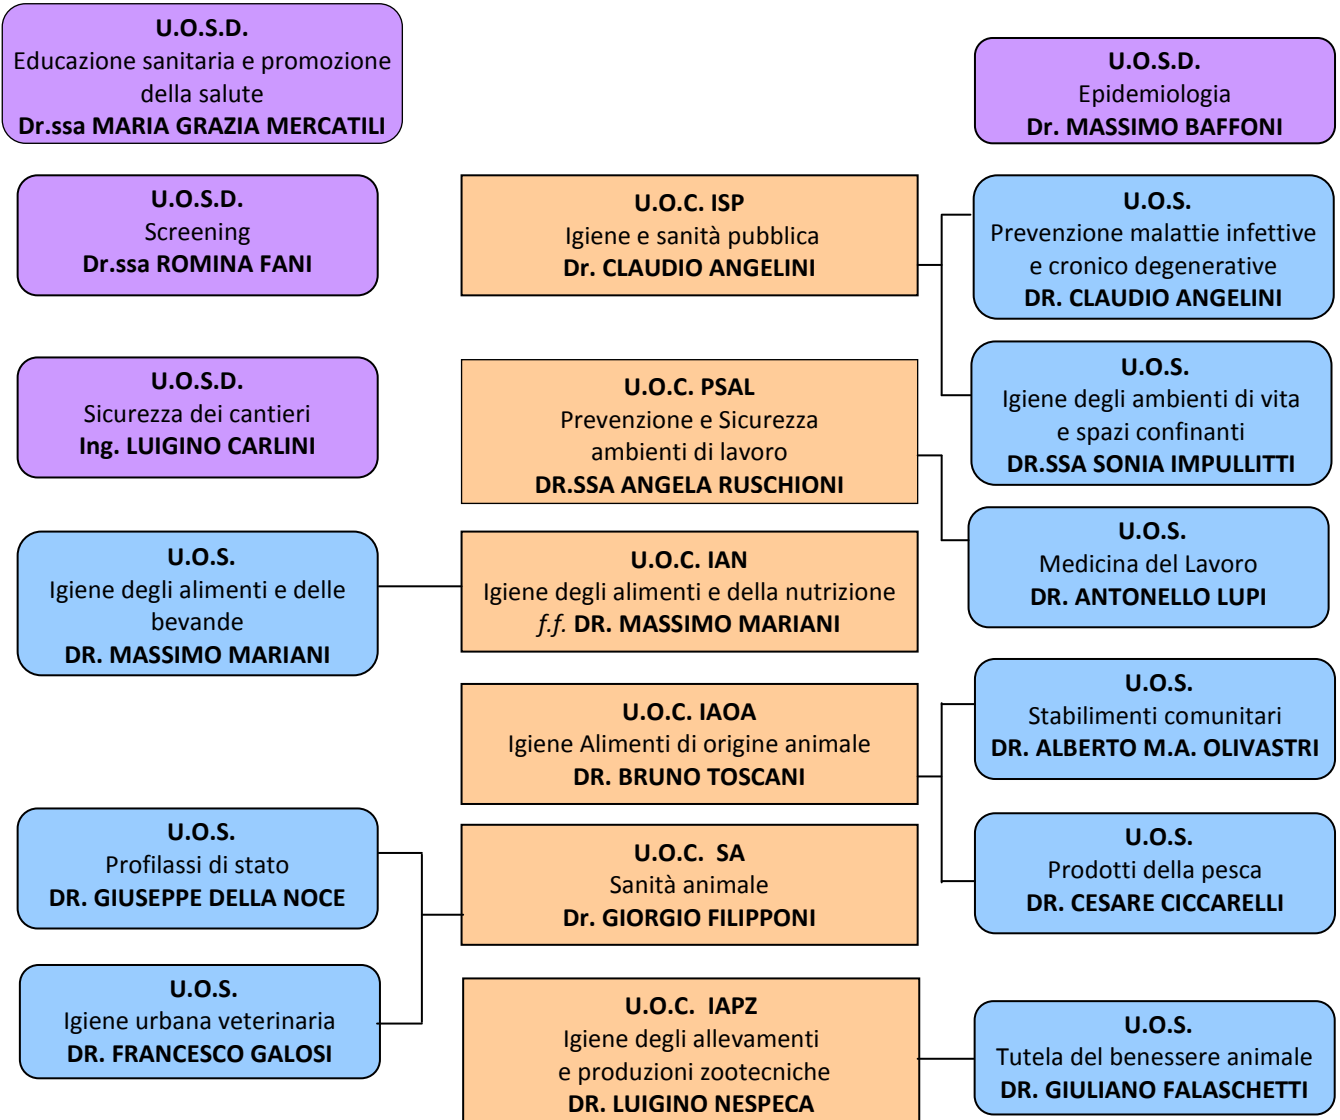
U.O.S.D.
Educazione sanitaria e promozione della salute
Dr.ssa MARIA GRAZIA MERCATILI

U.O.S.D.
Epidemiologia
Dr. MASSIMO BAFFONI

U.O.S.D.
Screening
Dr.ssa ROMINA FANI

U.O.C. ISP
Igiene e sanità pubblica
Dr. CLAUDIO ANGELINI

U.O.S.
Prevenzione malattie infettive e cronico degenerative
DR. CLAUDIO ANGELINI

U.O.S.D.
Sicurezza dei cantieri
Ing. LUIGINO CARLINI

U.O.C. PSAL
Prevenzione e Sicurezza ambienti di lavoro
DR.SSA ANGELA RUSCHIONI

U.O.S.
Igiene degli ambienti di vita e spazi confinanti
DR.SSA SONIA IMPULLITTI

U.O.S.
Medicina del Lavoro
DR. ANTONELLO LUPI

U.O.S.
Igiene degli alimenti e delle bevande
DR. MASSIMO MARIANI

U.O.C. IAN
Igiene degli alimenti e della nutrizione
*f.f.* DR. MASSIMO MARIANI

U.O.C. IAOA
Igiene Alimenti di origine animale
DR. BRUNO TOSCANI

U.O.S.
Stabilimenti comunitari
DR. ALBERTO M.A. OLIVASTRI

U.O.S.
Profilassi di stato
DR. GIUSEPPE DELLA NOCE

U.O.C. SA
Sanità animale
Dr. GIORGIO FILIPPONI

U.O.S.
Prodotti della pesca
DR. CESARE CICCARELLI

U.O.S.
Igiene urbana veterinaria
DR. FRANCESCO GALOSI

U.O.C. IAPZ
Igiene degli allevamenti e produzioni zootecniche
DR. LUIGINO NESPECA

U.O.S.
Tutela del benessere animale
DR. GIULIANO FALASCHETTI